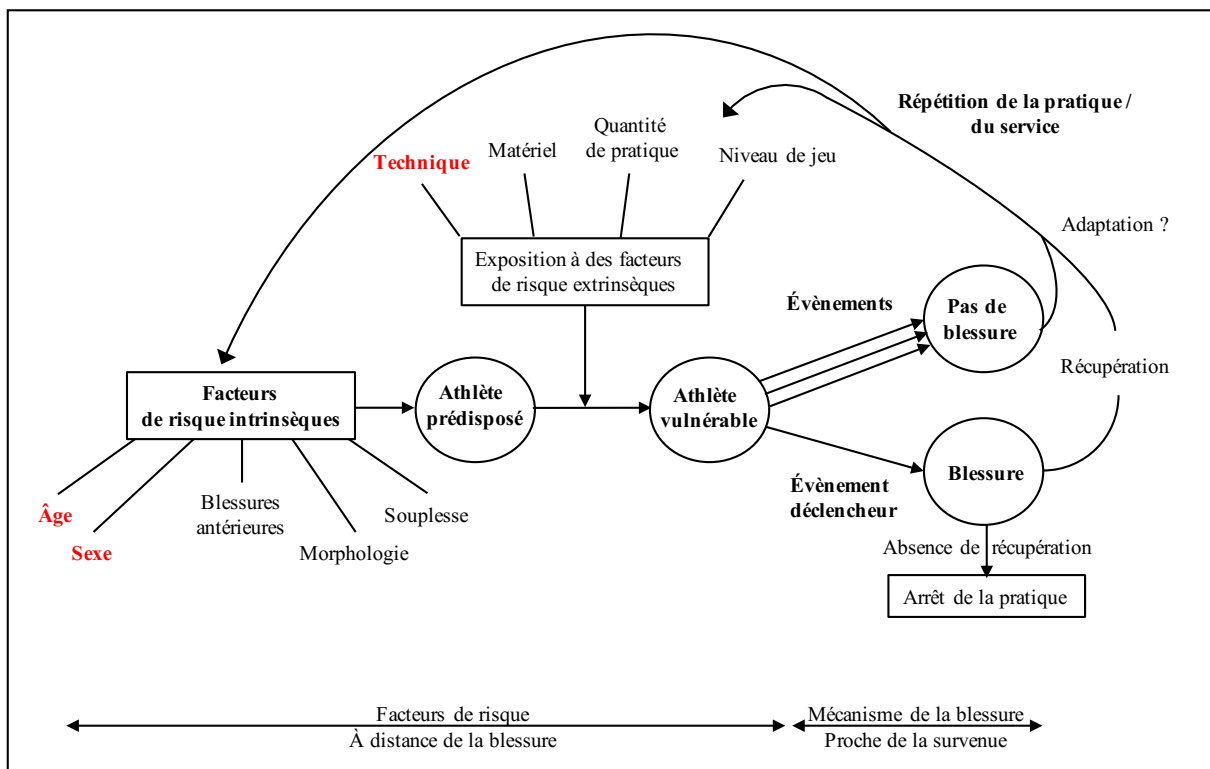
Répétition de la pratique / du service

Technique

Matériel

Quantité de pratique

Niveau de jeu

Exposition à des facteurs de risque extrinsèques

Adaptation ?

Évènements

Pas de blessure

Récupération

Facteurs de risque intrinsèques

Athlète prédisposé

Athlète vulnérable

Blessure

Âge

Sexe

Blessures antérieures

Morphologie

Souplesse

Évènement déclencheur

Absence de récupération

Arrêt de la pratique

Facteurs de risque
À distance de la blessure

Mécanisme de la blessure
Proche de la survenue